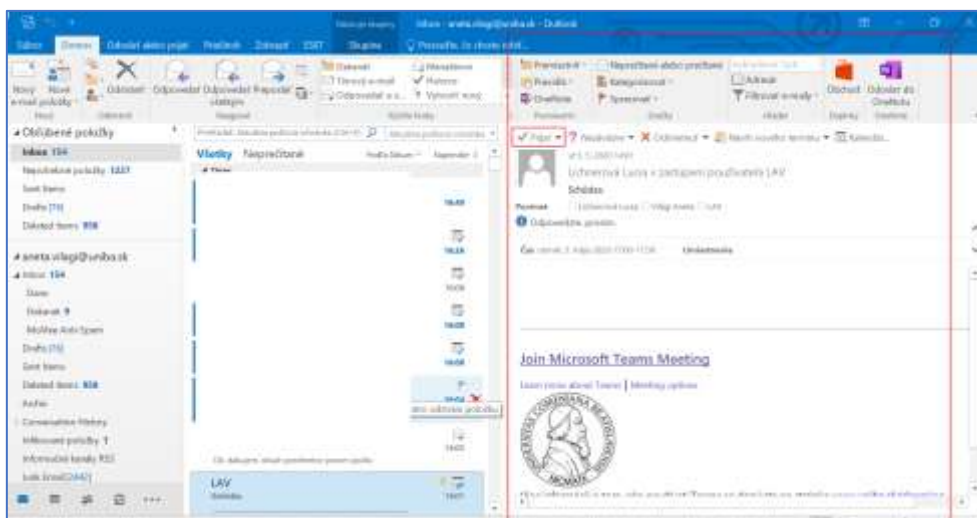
Inbox - aneta.vilagi@uniba.sk - Outlook

Súbor Domov Odoslať alebo prijať Priečinok Zobraziť ESET Skupina Povedzte, čo chcete urobiť

Nový e-mail Nové položky Odstrániť Odpovedať Odpovedať všetkým Preposlať

Premiestniť Pravidlá OneNote Nevyžiadané alebo prečítané Kategorizovať Sprievod Adresár Filtrovať e-maily Obchod Odoslať do OneNotu

▴ Obľúbené položky
Inbox 154
Nevyžiadaná pošta 1227
Sent Items
Drafts [15]
Deleted Items 858

▴ aneta.vilagi@uniba.sk
▴ Inbox 154
Stanc
Doktorát 9
McAfee Anti-Spam
Drafts [15]
Sent Items
Deleted Items 858
Archív
Conversation History
Informačné kanály RSS

Všetky Neprečítané

18:43
18:28
18:28
18:08
18:03
Môžete odstrániť položku
14:03

LAV
Schôdza

✓ Prijať ▾ ? Nezáväzne ▾ ✕ Odmietnuť ▾ Navrhnúť nový termín ▾ Kalendár...

Uchovávať Lucia v zachytení používateľa LAV
Schôdza
Odpovedzte, prosím.

Join Microsoft Teams Meeting
Learn more about Teams | Meeting options